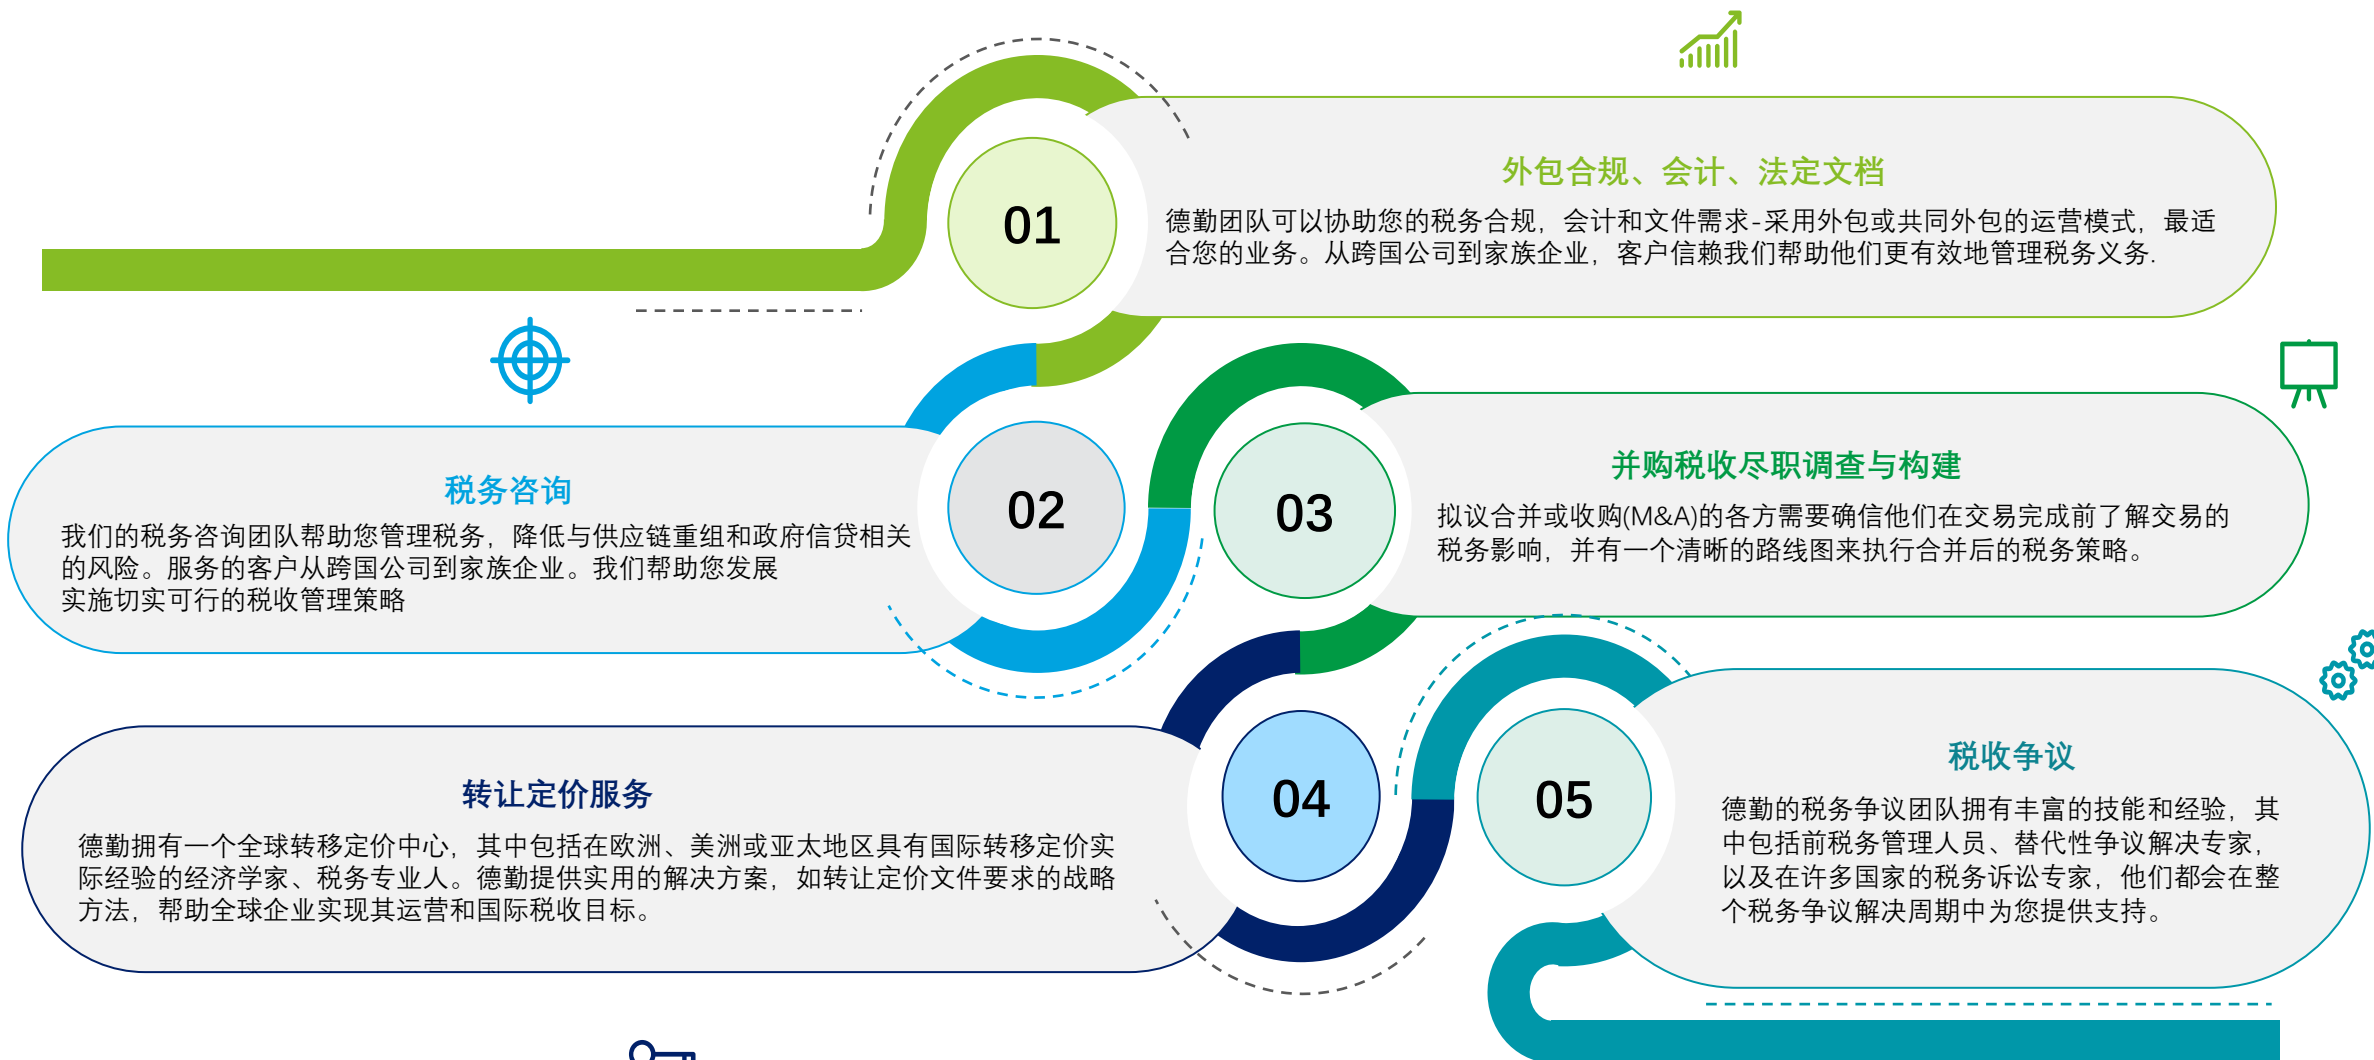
01

外包合规、会计、法定文档

德勤团队可以协助您的税务合规，会计和文件需求-采用外包或共同外包的运营模式，最适合您的业务。从跨国公司到家族企业，客户信赖我们帮助他们更有效地管理税务义务.

02

税务咨询

我们的税务咨询团队帮助您管理税务，降低与供应链重组和政府信贷相关的风险。服务的客户从跨国公司到家族企业。我们帮助您发展实施切实可行的税收管理策略

03

并购税收尽职调查与构建

拟议合并或收购(M&A)的各方需要确信他们在交易完成前了解交易的税务影响，并有一个清晰的路线图来执行合并后的税务策略。

04

转让定价服务

德勤拥有一个全球转移定价中心，其中包括在欧洲、美洲或亚太地区具有国际转移定价实际经验的经济学家、税务专业人。德勤提供实用的解决方案，如转让定价文件要求的战略方法，帮助全球企业实现其运营和国际税收目标。

05

税收争议

德勤的税务争议团队拥有丰富的技能和经验，其中包括前税务管理人员、替代性争议解决专家，以及在许多国家的税务诉讼专家，他们都会在整个税务争议解决周期中为您提供支持。